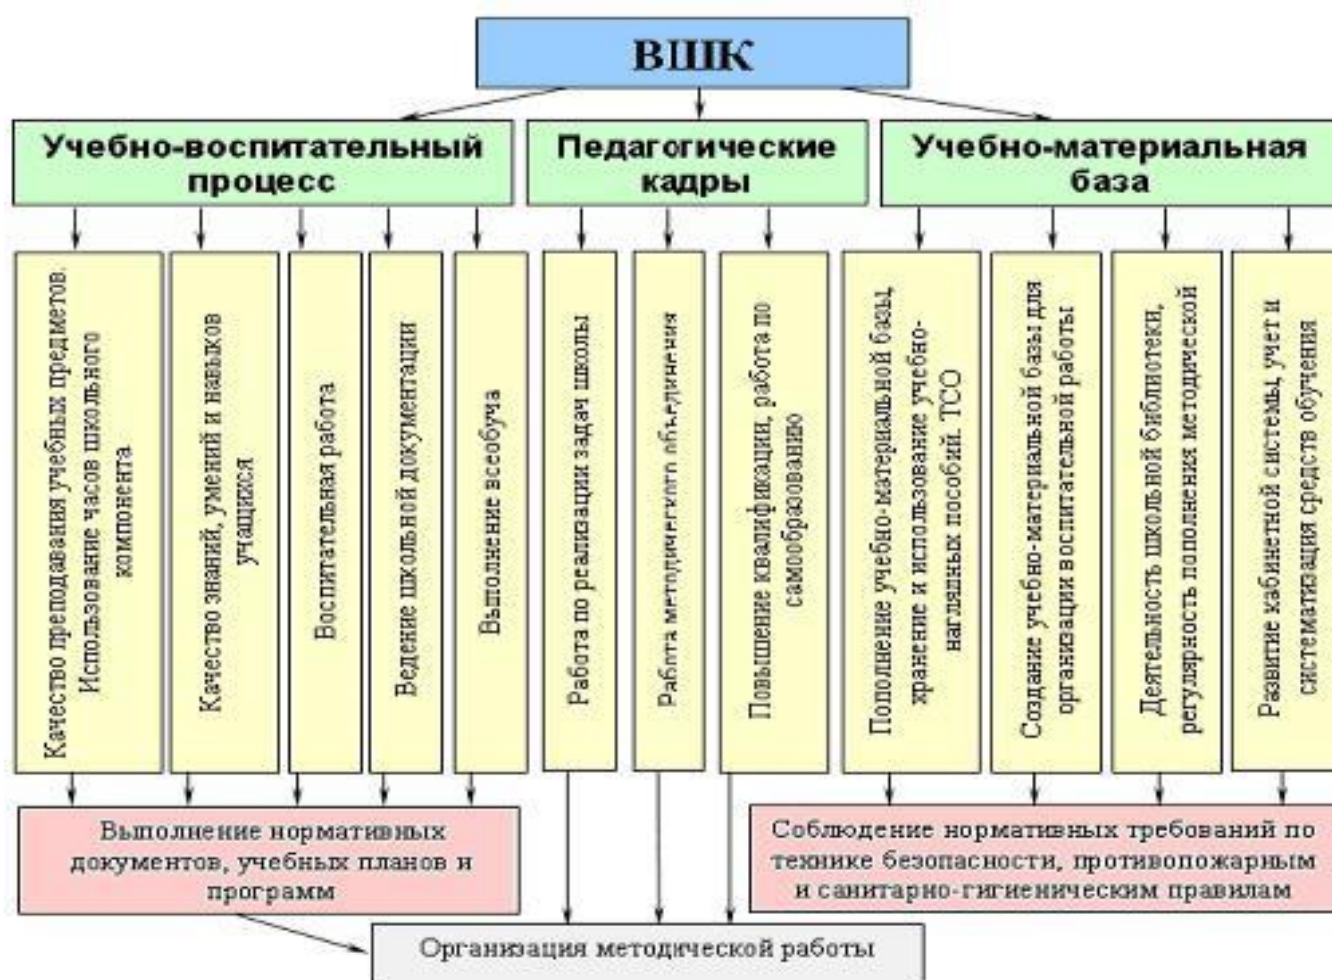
ВШК

Учебно-воспитательный процесс

Педагогические кадры

Учебно-материальная база

Качество преподавания учебных предметов. Использование часов школьного компонента

Качество знаний, умений и навыков учащихся

Воспитательная работа

Ведение школьной документации

Выполнение всеобуча

Работа по реализации задач школы

Работа методического объединения

Повышение квалификации, работа по самообразованию

Пополнение учебно-материальной базы, хранение и использование учебно-наглядных пособий. ТСО

Создание учебно-материальной базы для организации воспитательной работы

Деятельность школьной библиотеки, регулярность пополнения методической

Развитие кабинетной системы, учет и систематизация средств обучения

Выполнение нормативных документов, учебных планов и программ

Соблюдение нормативных требований по технике безопасности, противопожарным и санитарно-гигиеническим правилам

Организация методической работы